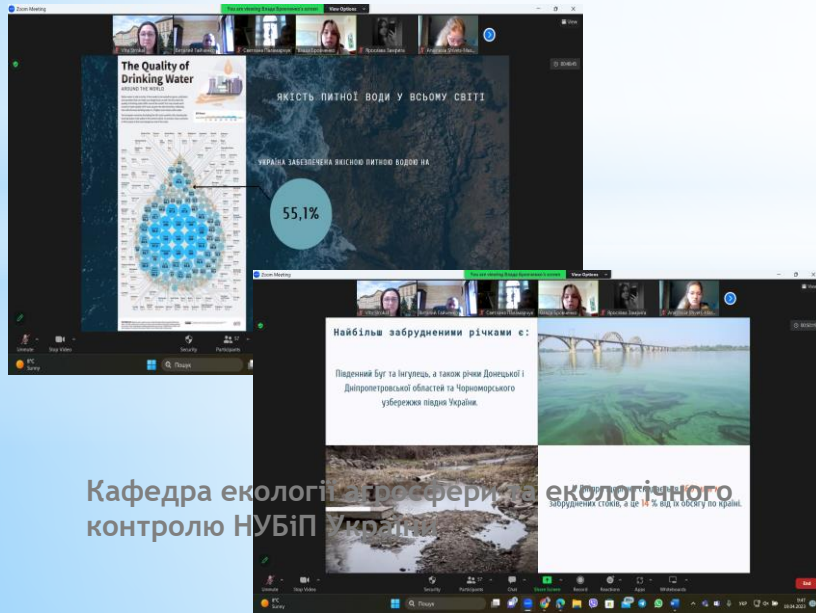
Zoom Meeting

You are viewing Влада Брюхненко's screen

View Options

The Quality of Drinking Water

AROUND THE WORLD

ЯКІСТЬ ПИТНОЇ ВОДИ У ВСЬОМУ СВІТІ

УКРАЇНА ЗАБЕЗПЕЧЕНА ЯКІСНОЮ ПИТНОЮ ВОДОЮ НА

55,1%

Unmute

Stop Video

Security

Participants

Пошук

Zoom Meeting

You are viewing Влада Брюхненко's screen

View Options

Найбільш забрудненими річками є:

Південний Буг та Інгулець, а також річки Донецької і Дніпропетровської областей та Чорноморського узбережжя півдня України.

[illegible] забруднених стоків, а це 14 % від їх обсягу по країні.

Кафедра екології агросфери та екологічного контролю НУБіП України

Unmute

Stop Video

Security

Participants

Chat

Share Screen

Record

Reactions

Apps

Whiteboards

End

Пошук